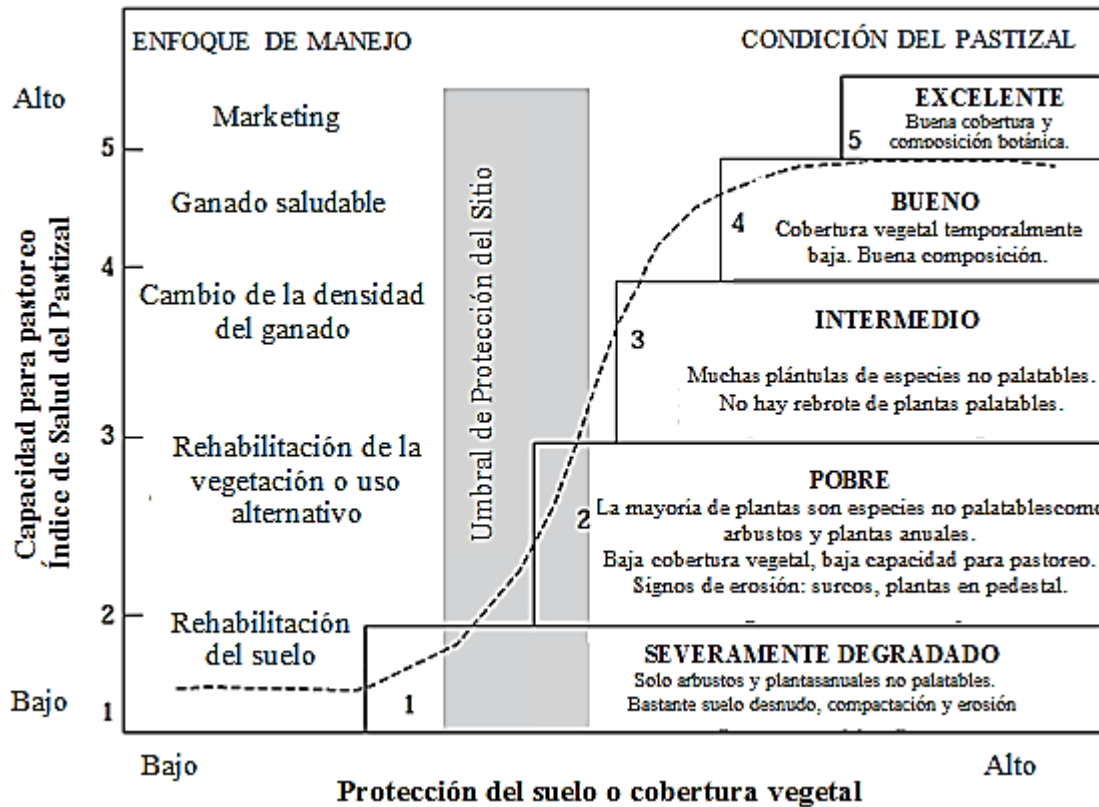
ENFOQUE DE MANEJO

CONDICIÓN DEL PASTIZAL

Alto

5

4

3

2

Bajo

1

Capacidad para pastorco
Índice de Salud del Pastizal

Marketing

Ganado saludable

Cambio de la densidad del ganado

Rehabilitación de la vegetación o uso alternativo

Rehabilitación del suelo

Umbral de Protección del Sitio

5 EXCELENTE
Buena cobertura y composición botánica.

4 BUENO
Cobertura vegetal temporalmente baja. Buena composición.

3 INTERMEDIO
Muchas plántulas de especies no palatables. No hay rebrote de plantas palatables.

2 POBRE
La mayoria de plantas son especies no palatablescomo arbustos y plantas anuales.
Baja cobertura vegetal, baja capacidad para pastoreo.
Signos de erosión: surcos, plantas en pedestal.

1 SEVERAMENTE DEGRADADO
Solo arbustos y plantasanuales no palatables.
Bastante suelo desnudo, compactación y erosión

Bajo

Alto

Protección del suelo o cobertura vegetal